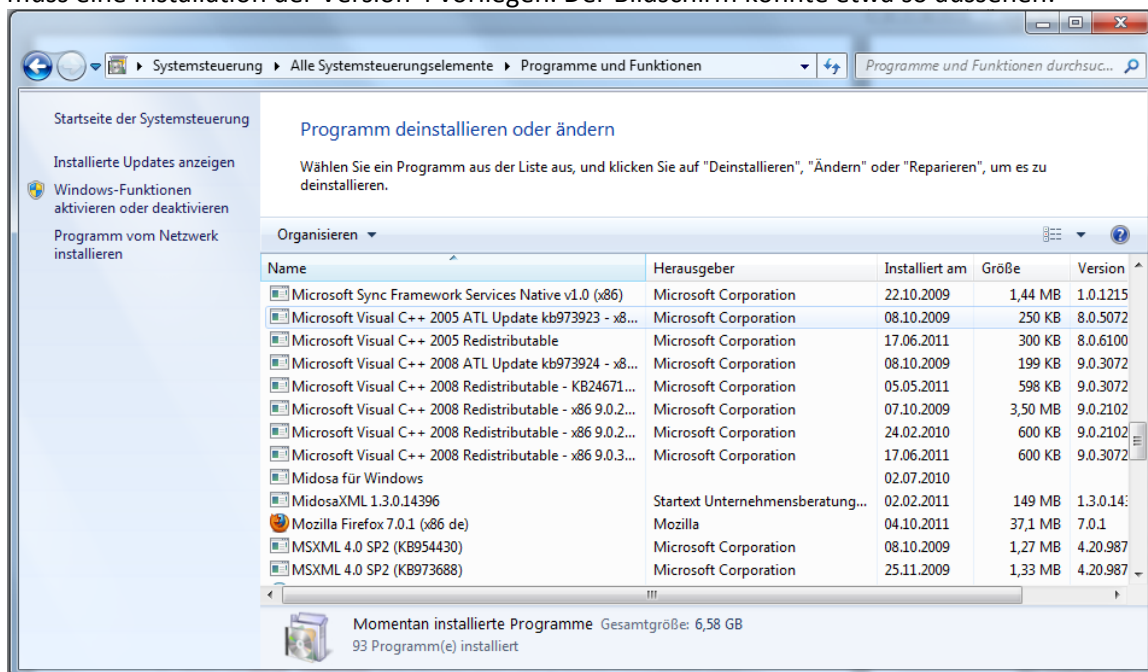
muss eine Installation der Version 4 vorliegen. Der Bildschirm könnte etwa so aussehen:

Systemsteuerung ▸ Alle Systemsteuerungselemente ▸ Programme und Funktionen

Programme und Funktionen durchsuc...

Startseite der Systemsteuerung

Installierte Updates anzeigen

Windows-Funktionen aktivieren oder deaktivieren

Programm vom Netzwerk installieren

Programm deinstallieren oder ändern

Wählen Sie ein Programm aus der Liste aus, und klicken Sie auf "Deinstallieren", "Ändern" oder "Reparieren", um es zu deinstallieren.

Organisieren ▾

| Name | Herausgeber | Installiert am | Größe | Version |
|---|---|---|---|---|
| Microsoft Sync Framework Services Native v1.0 (x86) | Microsoft Corporation | 22.10.2009 | 1,44 MB | 1.0.1215 |
| Microsoft Visual C++ 2005 ATL Update kb973923 - x8... | Microsoft Corporation | 08.10.2009 | 250 KB | 8.0.5072 |
| Microsoft Visual C++ 2005 Redistributable | Microsoft Corporation | 17.06.2011 | 300 KB | 8.0.6100 |
| Microsoft Visual C++ 2008 ATL Update kb973924 - x8... | Microsoft Corporation | 08.10.2009 | 199 KB | 9.0.3072 |
| Microsoft Visual C++ 2008 Redistributable - KB24671... | Microsoft Corporation | 05.05.2011 | 598 KB | 9.0.3072 |
| Microsoft Visual C++ 2008 Redistributable - x86 9.0.2... | Microsoft Corporation | 07.10.2009 | 3,50 MB | 9.0.2102 |
| Microsoft Visual C++ 2008 Redistributable - x86 9.0.2... | Microsoft Corporation | 24.02.2010 | 600 KB | 9.0.2102 |
| Microsoft Visual C++ 2008 Redistributable - x86 9.0.3... | Microsoft Corporation | 17.06.2011 | 600 KB | 9.0.3072 |
| Midosa für Windows | | 02.07.2010 | | |
| MidosaXML 1.3.0.14396 | Startext Unternehmensberatung... | 02.02.2011 | 149 MB | 1.3.0.14 |
| Mozilla Firefox 7.0.1 (x86 de) | Mozilla | 04.10.2011 | 37,1 MB | 7.0.1 |
| MSXML 4.0 SP2 (KB954430) | Microsoft Corporation | 08.10.2009 | 1,27 MB | 4.20.987 |
| MSXML 4.0 SP2 (KB973688) | Microsoft Corporation | 25.11.2009 | 1,33 MB | 4.20.987 |

Momentan installierte Programme Gesamtgröße: 6,58 GB
93 Programm(e) installiert